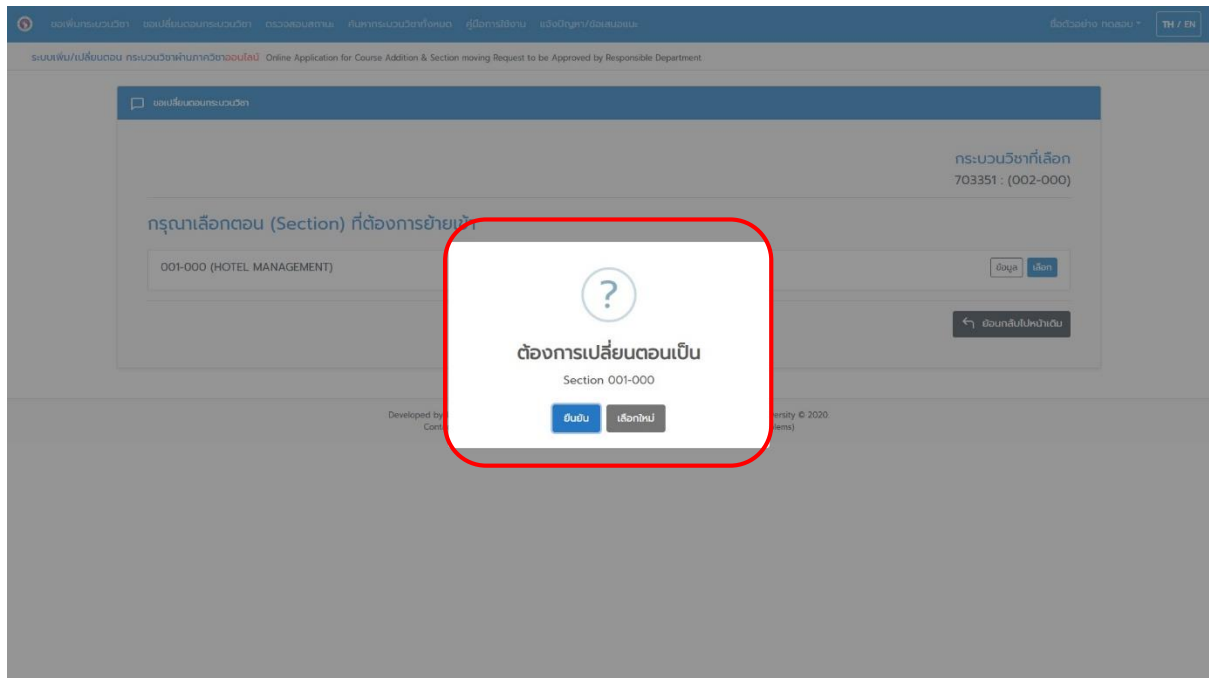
ขอเพิ่มกระบวนวิชา ขอเปลี่ยนตอนกระบวนวิชา ตรวจสอบสถานะ ค้นหากระบวนวิชาทั้งหมด คู่มือการใช้งาน แจ้งปัญหา/ข้อเสนอแนะ ชื่อตัวอย่าง ทดสอบ TH / EN

ระบบเพิ่ม/เปลี่ยนตอน กระบวนวิชาผ่านภาควิชาออนไลน์ Online Application for Course Addition & Section moving Request to be Approved by Responsible Department

ขอเปลี่ยนตอนกระบวนวิชา

กระบวนวิชาที่เลือก
703351 : (002-000)

กรุณาเลือกตอน (Section) ที่ต้องการย้ายเข้า

001-000 (HOTEL MANAGEMENT)

ข้อมูล เลือก

ย้อนกลับไปหน้าเดิม

?

ต้องการเปลี่ยนตอนเป็น
Section 001-000

ยืนยัน เลือกใหม่

Developed by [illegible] ersity © 2020
Cont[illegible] lems)